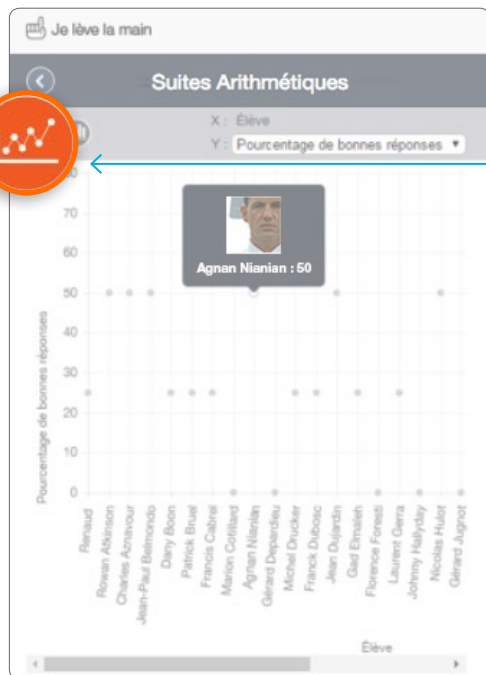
Je lève la main

Suites Arithmétiques

X : Élève
Y : Pourcentage de bonnes réponses

Agnan Nianian : 50

Pourcentage de bonnes réponses

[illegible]
70
60
50
40
30
20
10
0

Renaud
Rowan Atkinson
Charles Aznavour
Jean-Paul Belmondo
Dany Boon
Patrick Bruel
Francis Cabrel
Marion Cotillard
Agnan Nianian
Gérard Depardieu
Michel Drucker
Franck Dubosc
Jean Dujardin
Gad Elmaleh
Florence Foresti
Laurent Gerra
Johnny Hallyday
Nicolas Hulot
Gérard Jugnot

Élève